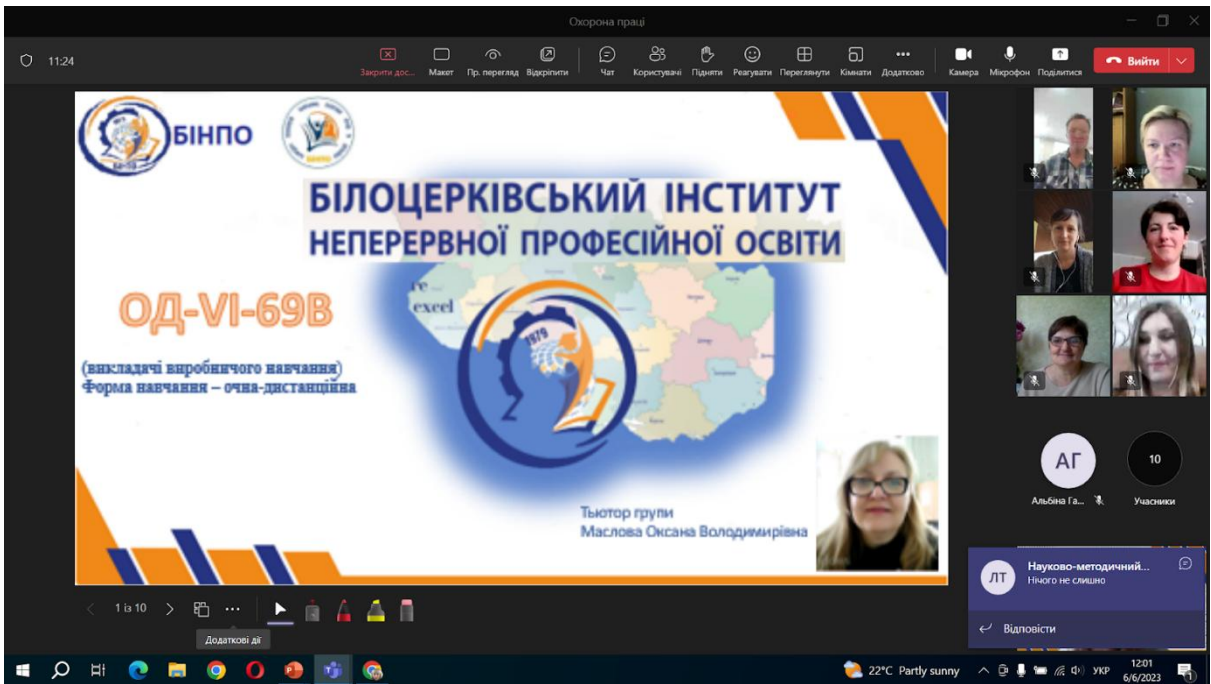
Охорона праці

11:24

Закрити дос... Макет Пр. перегляд Відкріпити Чат Користувачі Підняти Реагувати Переглянути Кімнати Додатково Камера Мікрофон Поділитися Вийти

БІНПО

БІЛОЦЕРКІВСЬКИЙ ІНСТИТУТ
НЕПЕРЕВНОЇ ПРОФЕСІЙНОЇ ОСВІТИ

ОД-VI-69В

(викладачі виробничого навчання)
Форма навчання – очна-дистанційна

re
excel

1979

Тьютор групи
Маслова Оксана Володимирівна

АГ
Альбіна Га...

10
Учасники

ЛТ
Науково-методичний...
Нічого не слишно

Відповісти

1 із 10

Додаткові дії

22°C Partly sunny УКР 12:01 6/6/2023